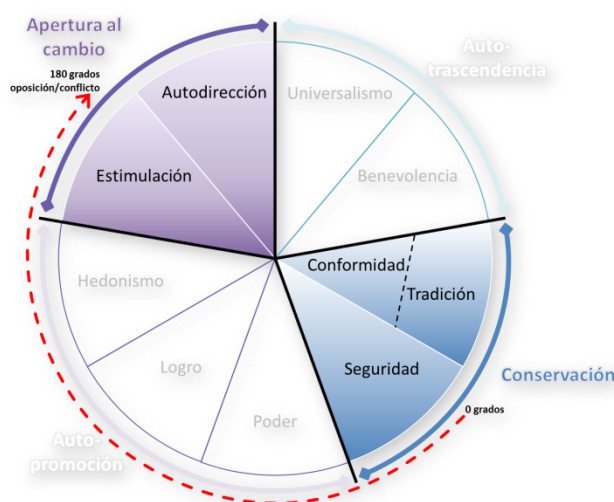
Apertura al cambio

180 grados oposición/conflicto

Auto-trascendencia

Autodirección

Universalismo

Estimulación

Benevolencia

Hedonismo

Conformidad

Tradición

Logro

Seguridad

Conservación

Poder

0 grados

Auto-promoción